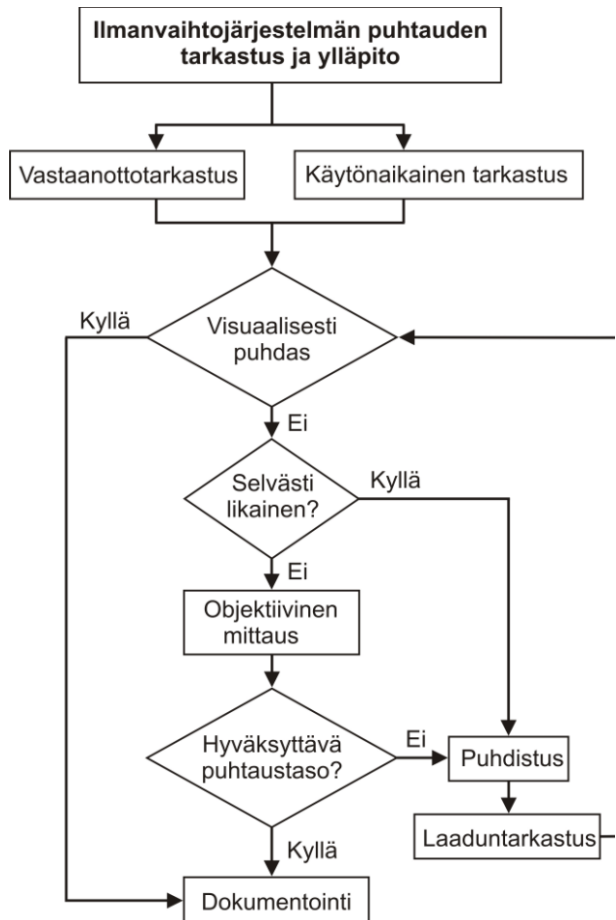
Ilmanvaihtojärjestelmän puhtauden tarkastus ja ylläpito

Vastaanottotarkastus

Käytönaikainen tarkastus

Kyllä

Visuaalisesti puhdas

Ei

Selvästi likainen?

Kyllä

Ei

Objektiivinen mittaus

Hyväksyttävä puhtaustaso?

Ei

Puhdistus

Laaduntarkastus

Kyllä

Dokumentointi